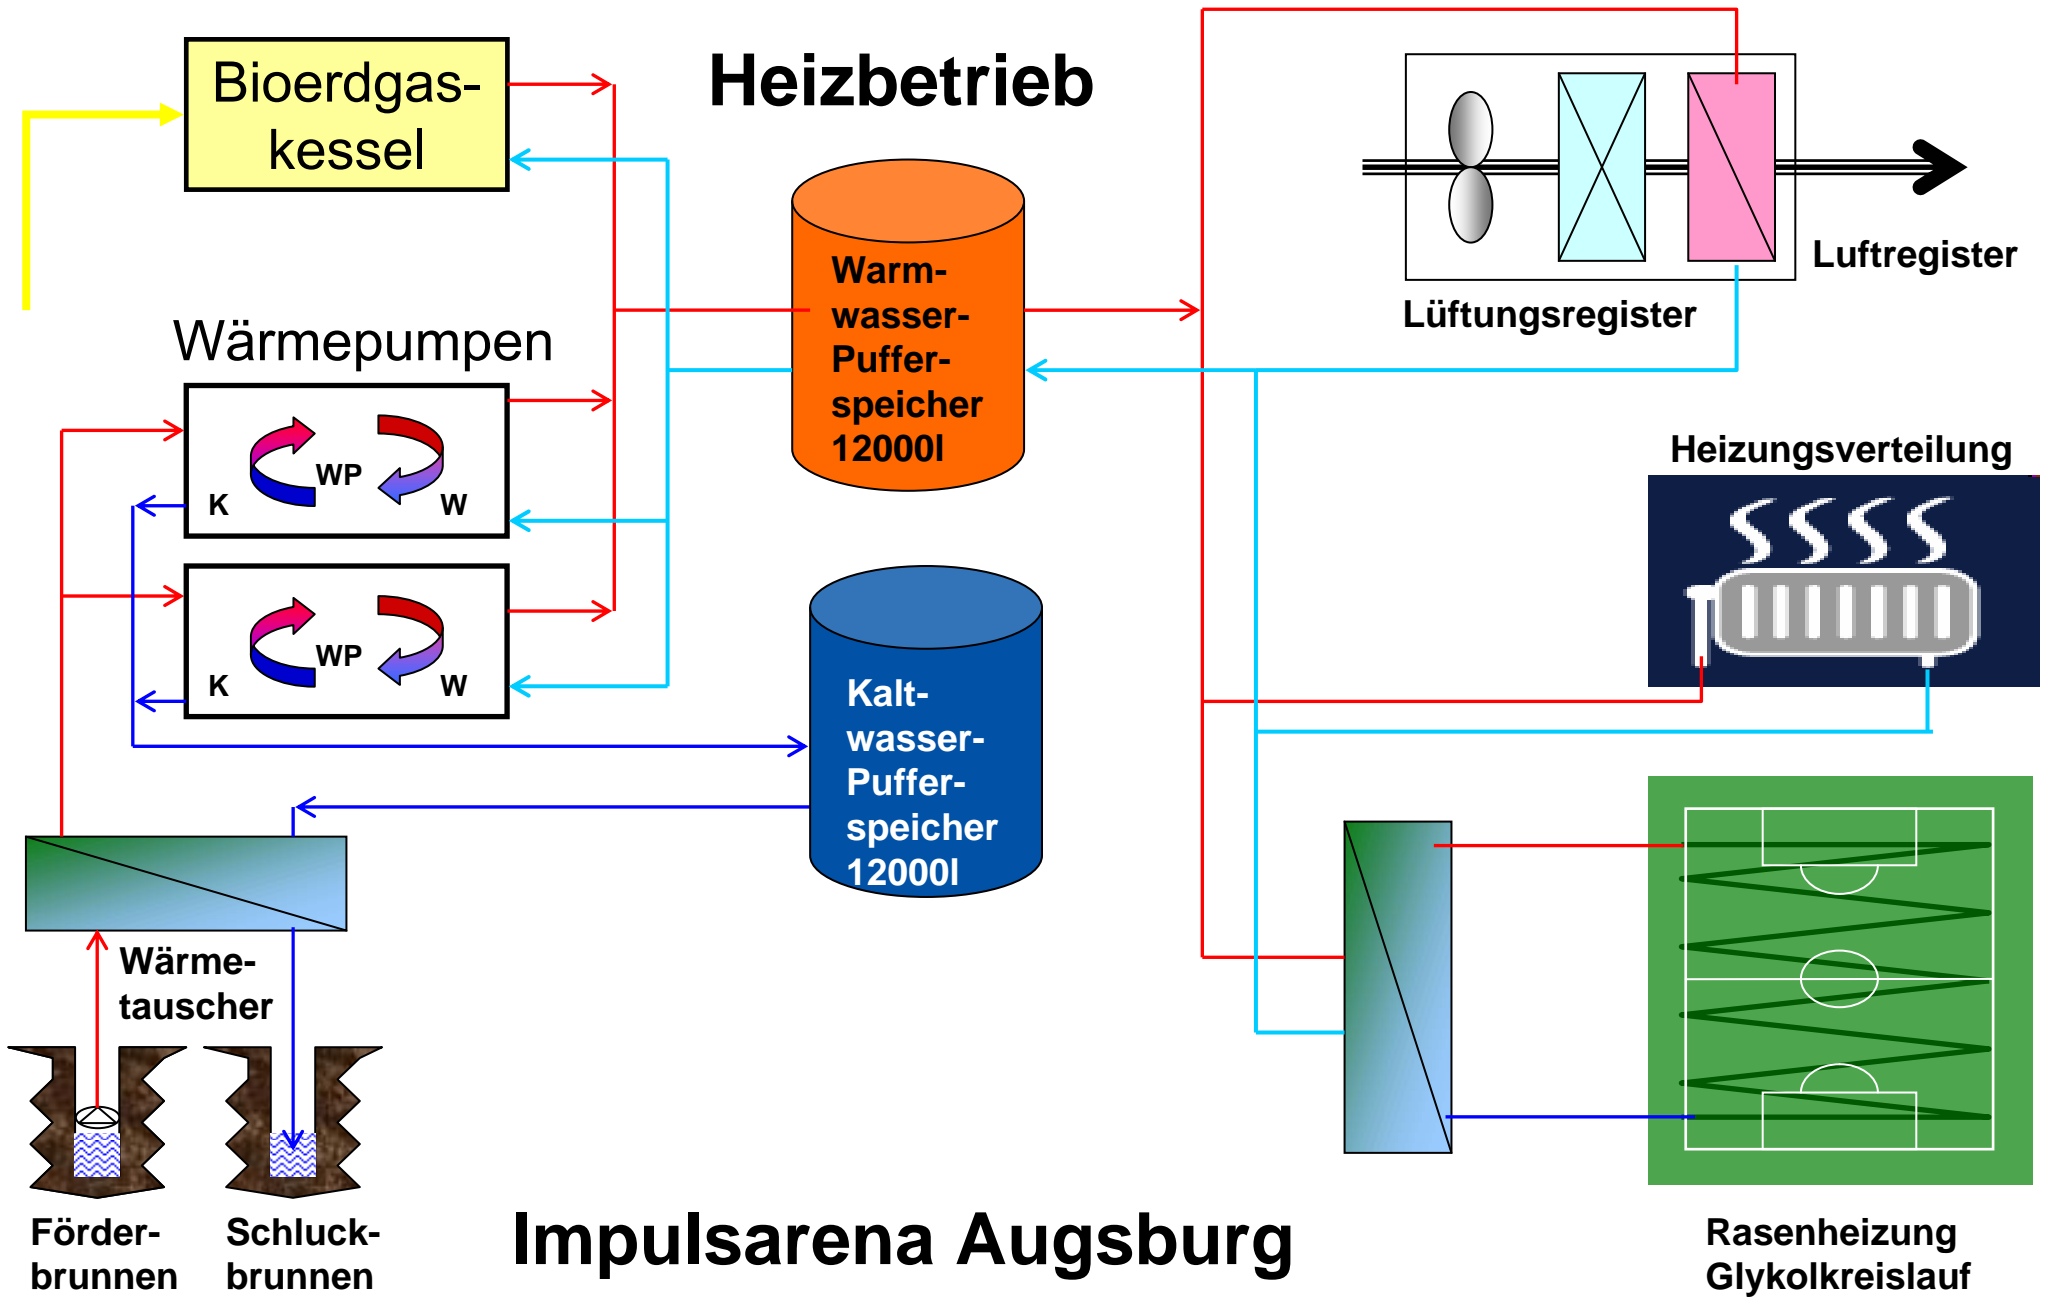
Bioerdgaskessel

Heizbetrieb

Luftregister

Lüftungsregister

Wärmepumpen

WP
K
W

WP
K
W

Warmwasser-Pufferspeicher 12000l

Heizungsverteilung

Kaltwasser-Pufferspeicher 12000l

Wärmetauscher

Förderbrunnen

Schluckbrunnen

Impulsarena Augsburg

Rasenheizung Glykolkreislauf